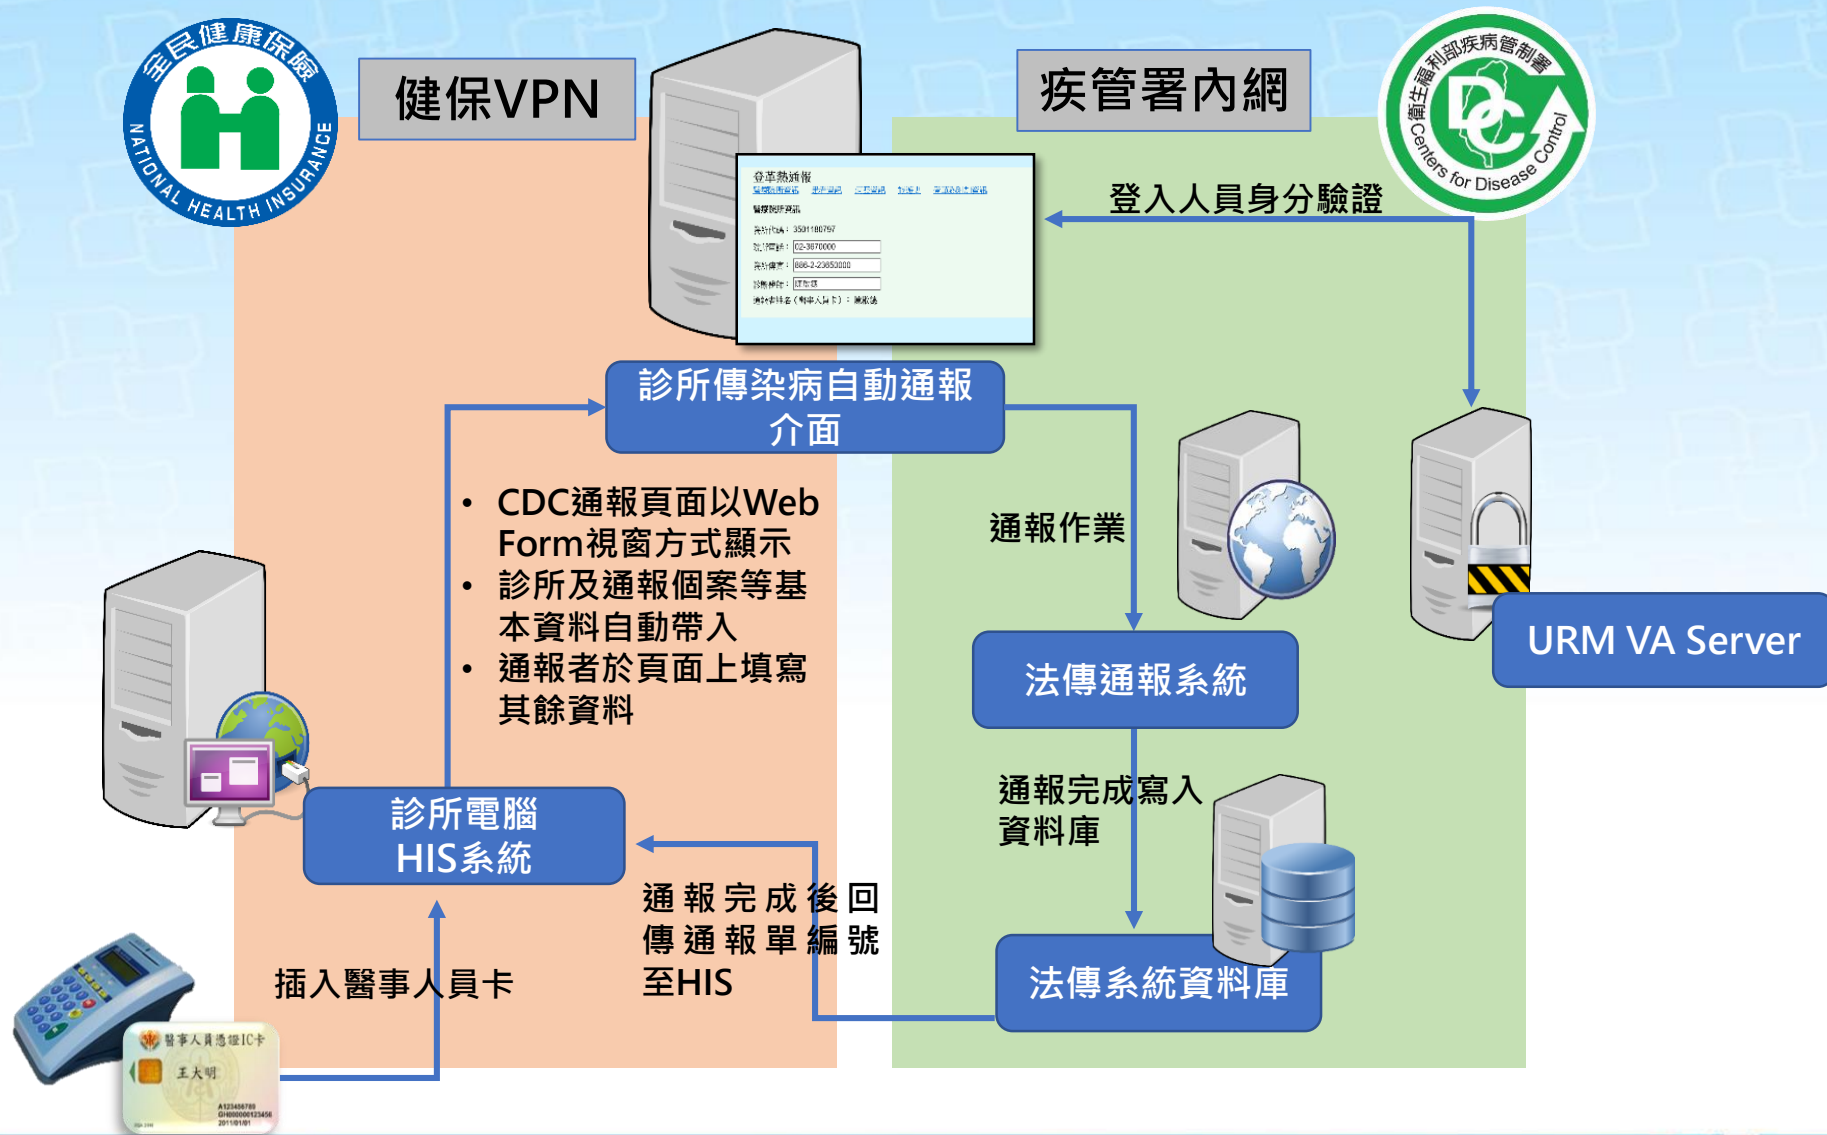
全民健康保險
NATIONAL HEALTH INSURANCE

健保VPN

疾管署內網

衛生福利部疾病管制署
Centers for Disease Control

登革熱通報

醫療院所資訊

院所代碼：3501180797
院所電話：02-3870000
院所傳真：886-2-23650000
診斷科別：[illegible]

登入人員身分驗證

診所傳染病自動通報介面

• CDC通報頁面以Web Form視窗方式顯示
• 診所及通報個案等基本資料自動帶入
• 通報者於頁面上填寫其餘資料

通報作業

URM VA Server

法傳通報系統

通報完成寫入資料庫

診所電腦
HIS系統

通報完成後回傳通報單編號至HIS

插入醫事人員卡

法傳系統資料庫

醫事人員憑證IC卡
王大明